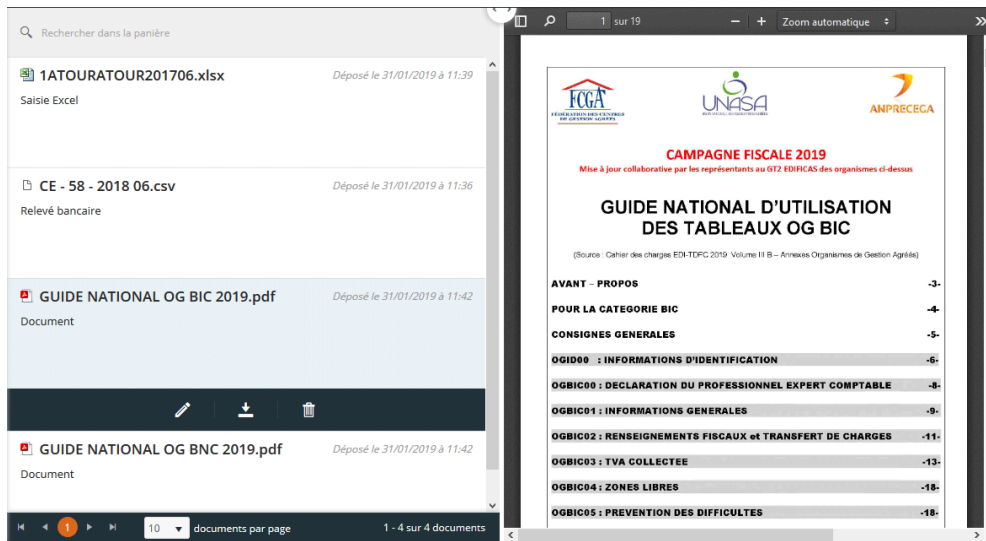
Rechercher dans la panière

1ATOURATOUR201706.xlsx
Déposé le 31/01/2019 à 11:39
Saisie Excel

CE - 58 - 2018 06.csv
Déposé le 31/01/2019 à 11:36
Relevé bancaire

GUIDE NATIONAL OG BIC 2019.pdf
Déposé le 31/01/2019 à 11:42
Document

GUIDE NATIONAL OG BNC 2019.pdf
Déposé le 31/01/2019 à 11:42
Document

1
10
documents par page
1 - 4 sur 4 documents

1 sur 19
Zoom automatique

FCGA
FÉDÉRATION DES CENTRES DE GESTION AGRÉÉS
UNASA
ANPRECECA

CAMPAGNE FISCALE 2019
Mise à jour collaborative par les représentants au GT2 EDIFICAS des organismes ci-dessus

GUIDE NATIONAL D'UTILISATION DES TABLEAUX OG BIC

(Source : Cahier des charges EDI-TDFC 2019 Volume III B – Annexes Organismes de Gestion Agréés)

| | |
|---|---|
| AVANT – PROPOS | -3- |
| POUR LA CATEGORIE BIC | -4- |
| CONSIGNES GENERALES | -5- |
| OGID00 : INFORMATIONS D'IDENTIFICATION | -6- |
| OGBIC00 : DECLARATION DU PROFESSIONNEL EXPERT COMPTABLE | -8- |
| OGBIC01 : INFORMATIONS GENERALES | -9- |
| OGBIC02 : RENSEIGNEMENTS FISCAUX et TRANSFERT DE CHARGES | -11- |
| OGBIC03 : TVA COLLECTEE | -13- |
| OGBIC04 : ZONES LIBRES | -18- |
| OGBIC05 : PREVENTION DES DIFFICULTES | -18- |